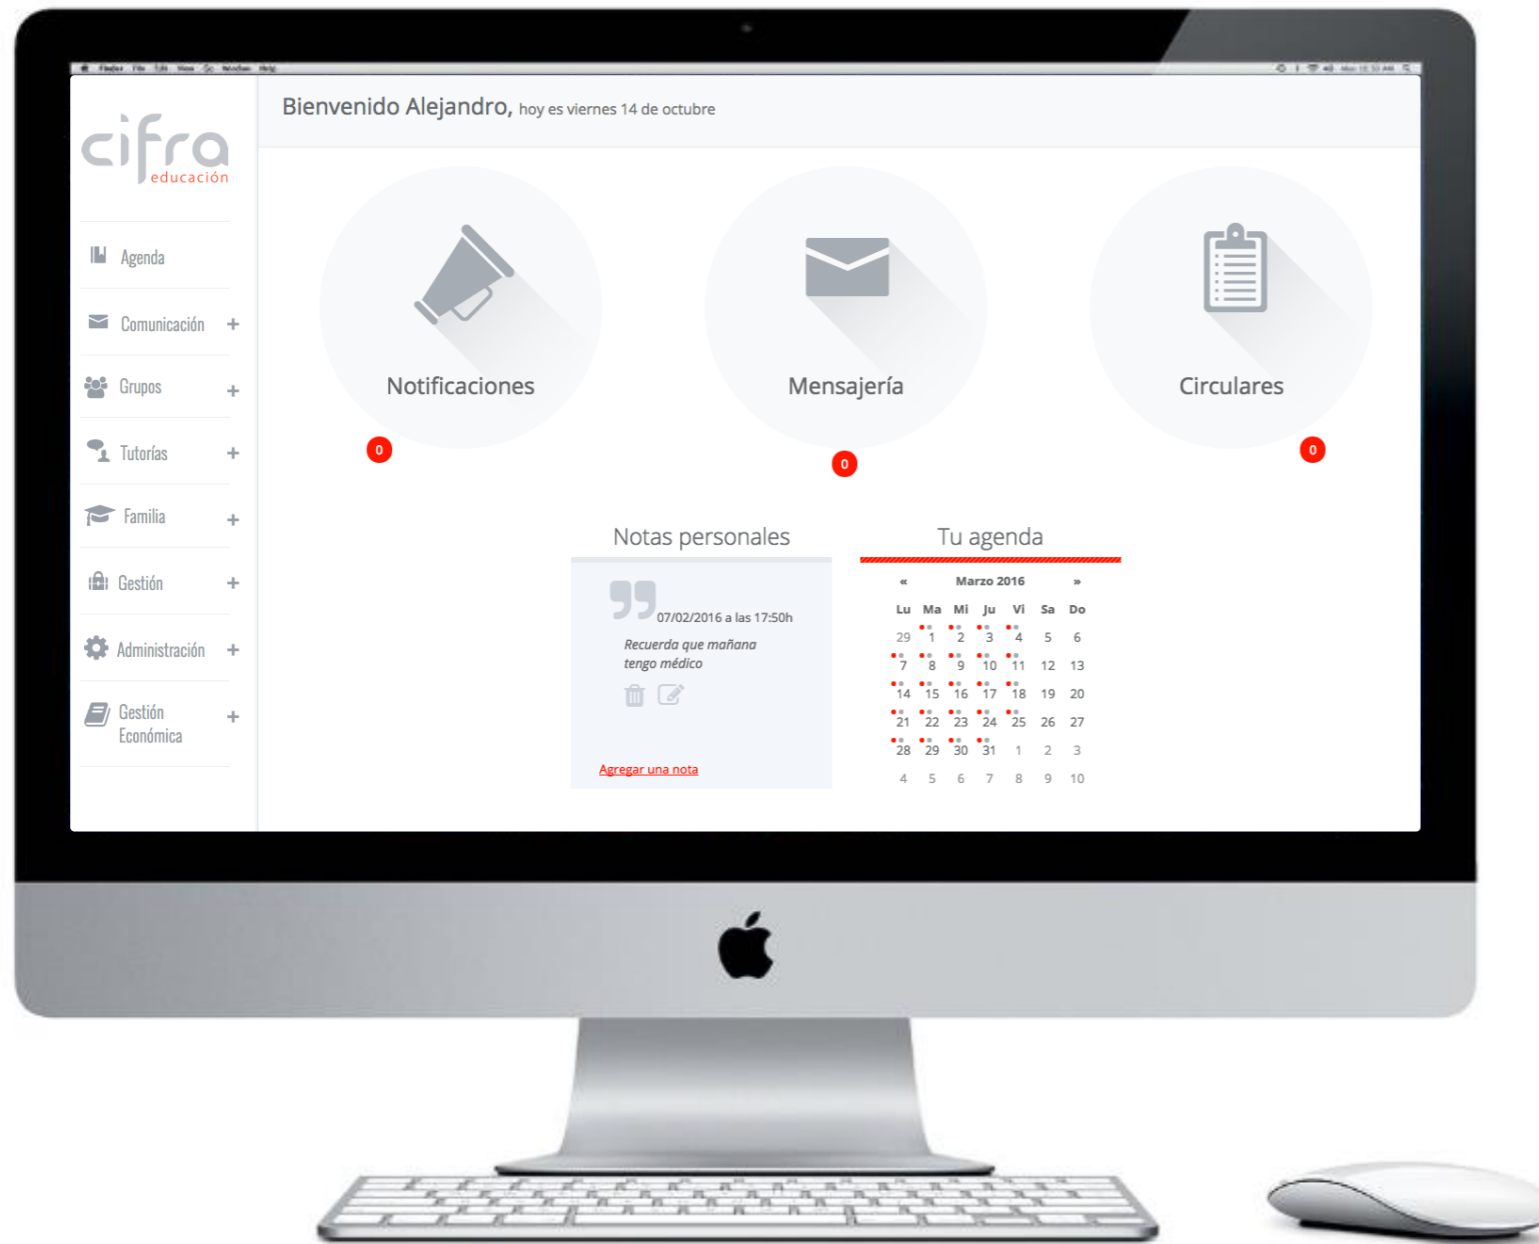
cifra
educación

Agenda
Comunicación +
Grupos +
Tutorías +
Familia +
Gestión +
Administración +
Gestión Económica +

Bienvenido Alejandro, hoy es viernes 14 de octubre

Notificaciones
0
Mensajería
0
Circulares
0

Notas personales
07/02/2016 a las 17:50h
Recuerda que mañana tengo médico
Agregar una nota

Tu agenda
« Marzo 2016 »

| Lu | Ma | Mi | Ju | Vi | Sa | Do |
|---|---|---|---|---|---|---|
| 29 | 1 | 2 | 3 | 4 | 5 | 6 |
| 7 | 8 | 9 | 10 | 11 | 12 | 13 |
| 14 | 15 | 16 | 17 | 18 | 19 | 20 |
| 21 | 22 | 23 | 24 | 25 | 26 | 27 |
| 28 | 29 | 30 | 31 | 1 | 2 | 3 |
| 4 | 5 | 6 | 7 | 8 | 9 | 10 |